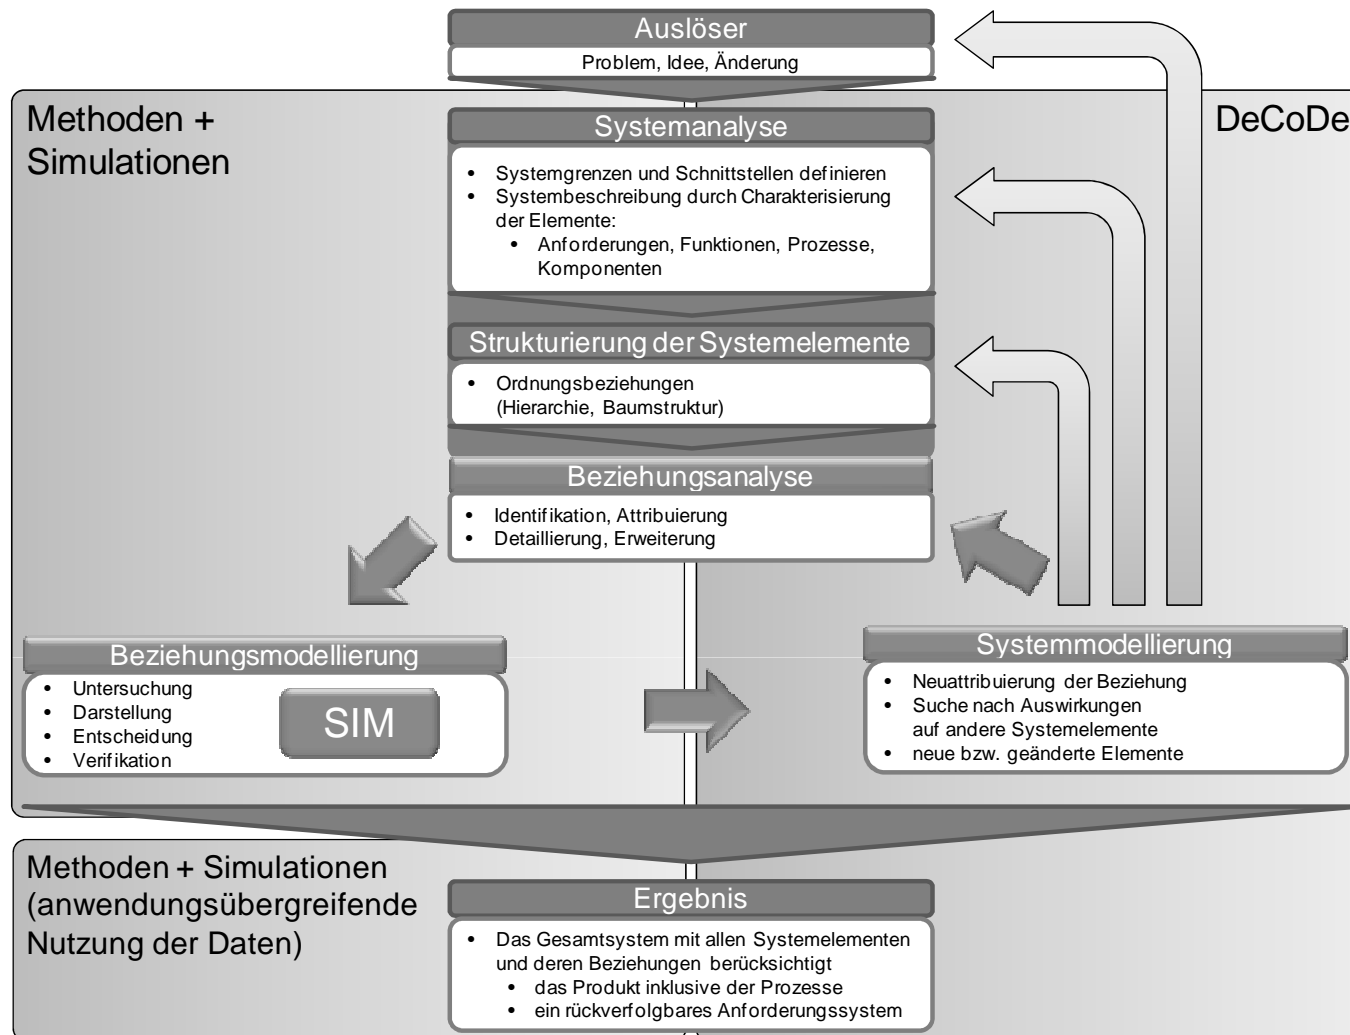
Auslöser

Problem, Idee, Änderung

Methoden + Simulationen

DeCoDe

Systemanalyse

- Systemgrenzen und Schnittstellen definieren
- Systembeschreibung durch Charakterisierung der Elemente:
  - Anforderungen, Funktionen, Prozesse, Komponenten

Strukturierung der Systemelemente

- Ordnungsbeziehungen (Hierarchie, Baumstruktur)

Beziehungsanalyse

- Identifikation, Attribuierung
- Detaillierung, Erweiterung

Beziehungsmodellierung

- Untersuchung
- Darstellung
- Entscheidung
- Verifikation

SIM

Systemmodellierung

- Neuattribuierung der Beziehung
- Suche nach Auswirkungen auf andere Systemelemente
- neue bzw. geänderte Elemente

Methoden + Simulationen (anwendungsübergreifende Nutzung der Daten)

Ergebnis

- Das Gesamtsystem mit allen Systemelementen und deren Beziehungen berücksichtigt
  - das Produkt inklusive der Prozesse
  - ein rückverfolgbares Anforderungssystem